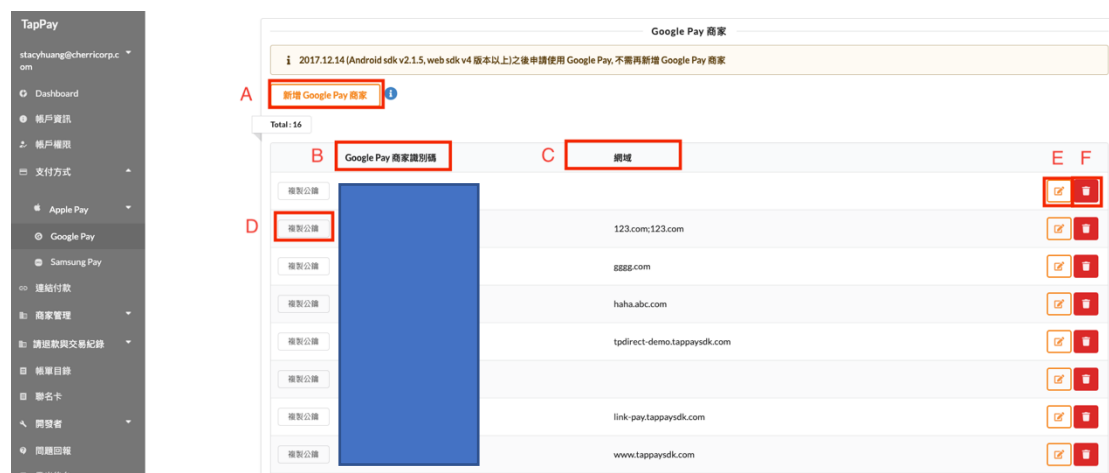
TapPay

stacyhuang@cherricorp.com

Dashboard
帳戶資訊
帳戶權限
支付方式
Apple Pay
Google Pay
Samsung Pay
連結付款
商家管理
請退款與交易紀錄
帳單目錄
聯名卡
開發者
問題回報

Google Pay 商家

2017.12.14 (Android sdk v2.1.5, web sdk v4 版本以上)之後申請使用 Google Pay, 不需再新增 Google Pay 商家

A 新增 Google Pay 商家

Total : 16

| 複製公鑰 | B Google Pay 商家識別碼 | C 網域 | E F |
|---|---|---|---|
| 複製公鑰 | | | |
| D 複製公鑰 | | 123.com;123.com | |
| 複製公鑰 | | gggg.com | |
| 複製公鑰 | | haha.abc.com | |
| 複製公鑰 | | tpdirect-demo.tappaysdk.com | |
| 複製公鑰 | | | |
| 複製公鑰 | | link-pay.tappaysdk.com | |
| 複製公鑰 | | www.tappaysdk.com | |